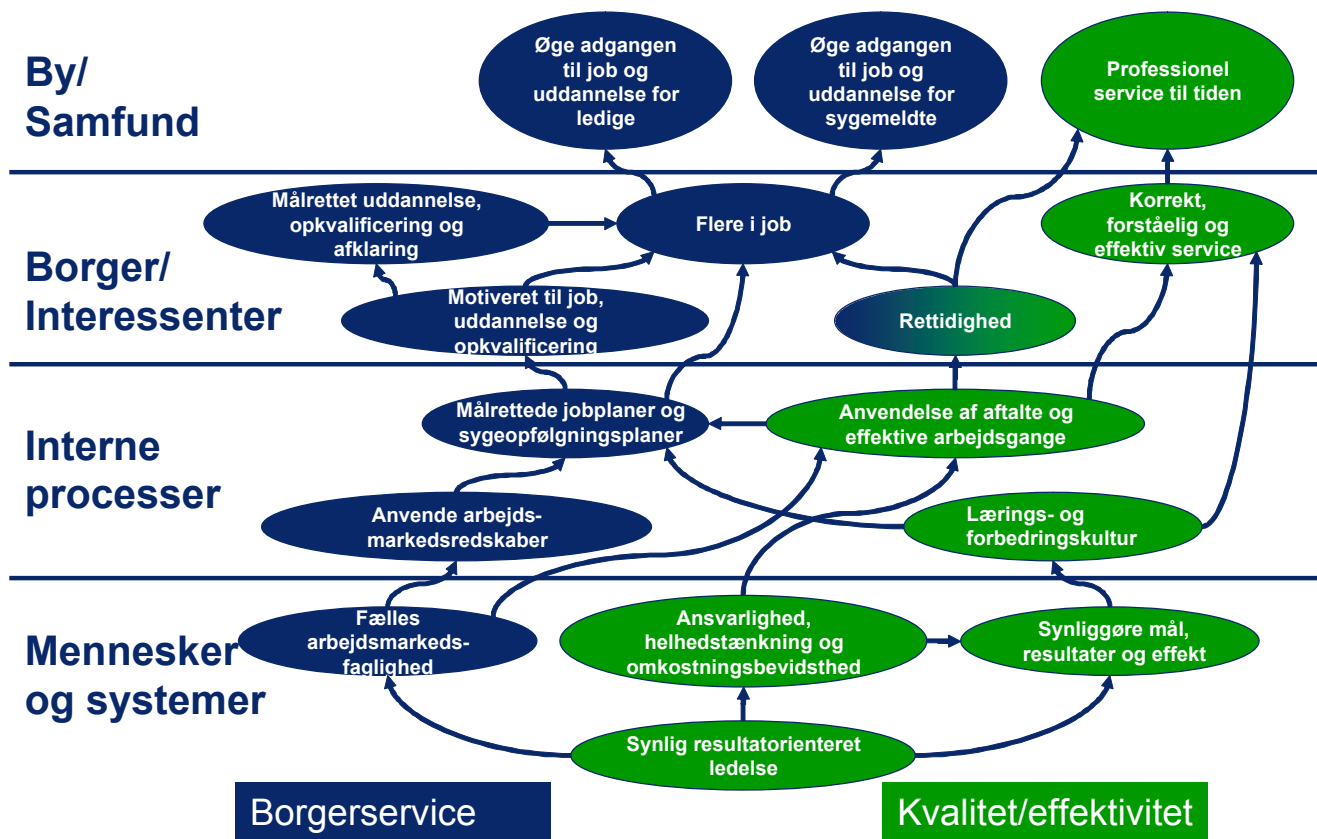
By/ Samfund

Øge adgangen til job og uddannelse for ledige

Øge adgangen til job og uddannelse for sygemeldte

Professionel service til tiden

Borger/ Interessenter

Målrettet uddannelse, opkvalificering og afklaring

Flere i job

Korrekt, forståelig og effektiv service

Motiveret til job, uddannelse og opkvalificering

Rettidighed

Interne processer

Målrettede jobplaner og sygeopfølgningsplaner

Anvendelse af aftalte og effektive arbejdsgange

Anvende arbejdsmarkedsredskaber

Lærings- og forbedringskultur

Mennesker og systemer

Fælles arbejdsmarkedsfaglighed

Ansvarlighed, helhedstænkning og omkostningsbevidsthed

Synliggøre mål, resultater og effekt

Synlig resultatorienteret ledelse

Borgerservice

Kvalitet/effektivitet